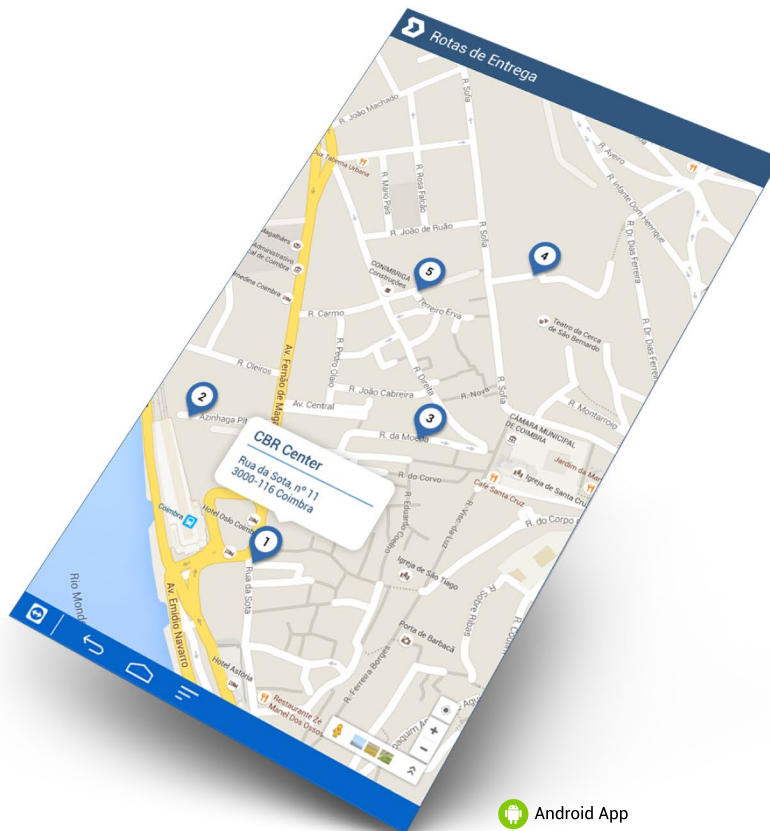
Rotas de Entrega

R. João Machado
R. Sofia
R. Aveiro
R. Infante Dom Henrique
R. Dr. Dias Ferreira
Taberna Urbana
R. Mário Pais
R. Rosa Falcão
R. João de Ruão
R. Sofia
Magalhães
Administrativo de Coimbra
Coimbra
CONIMBRIGA Construções
Ferreira Erva
R. Carmo
Teatro da Cerca de São Bernardo
R. Dr. Dias Ferreira
R. Oleiros
Av. Fernão de Magalhães
R. Pedro Olaio
R. João Cabreira
R. Direita
R. Nova
R. Sofia
R. Montarroio
Azinhaga Pit
Av. Central
R. da Moeda
CÂMARA MUNICIPAL DE COIMBRA
Jardim da Manga
CBR Center
Rua da Sota, nº 11
3000-116 Coimbra
do Corvo
Café Santa Cruz
Igreja de Santa Cruz
R. do Corpo de Deus
Coimbra
Hotel Oslo Coimbra
R. Eduardo Coelho
R. Visc. da Luz
Rio Mondego
Rua da Sota
Igreja de São Tiago
R. Sobre Ribas
Av. Emídio Navarro
Porta de Barbacã
R. Ferreira Borges
Hotel Astória
Restaurante Zé Manel Dos Ossos
1
2
3
4
5
Android App